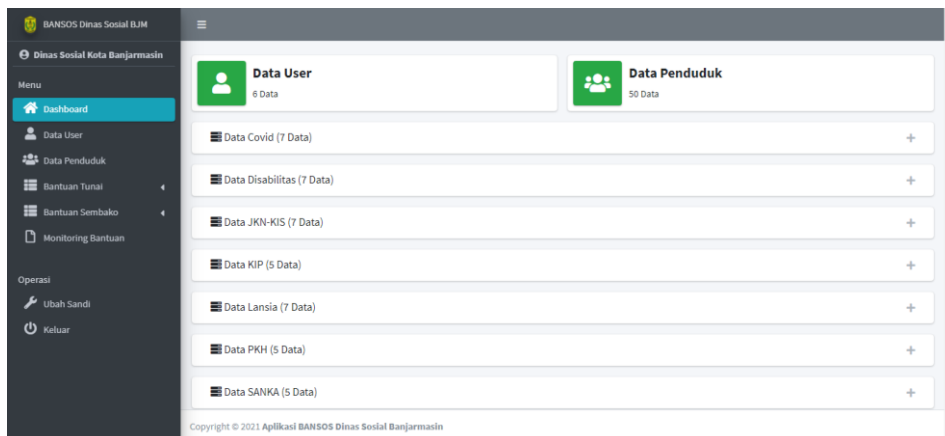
BANSOS Dinas Sosial BJM

Dinas Sosial Kota Banjarmasin

Menu

Dashboard

Data User

Data Penduduk

Bantuan Tunai

Bantuan Sembako

Monitoring Bantuan

Operasi

Ubah Sandi

Keluar

Data User
6 Data

Data Penduduk
50 Data

Data Covid (7 Data) +

Data Disabilitas (7 Data) +

Data JKN-KIS (7 Data) +

Data KIP (5 Data) +

Data Lansia (7 Data) +

Data PKH (5 Data) +

Data SANKA (5 Data) +

Copyright © 2021 Aplikasi BANSOS Dinas Sosial Banjarmasin